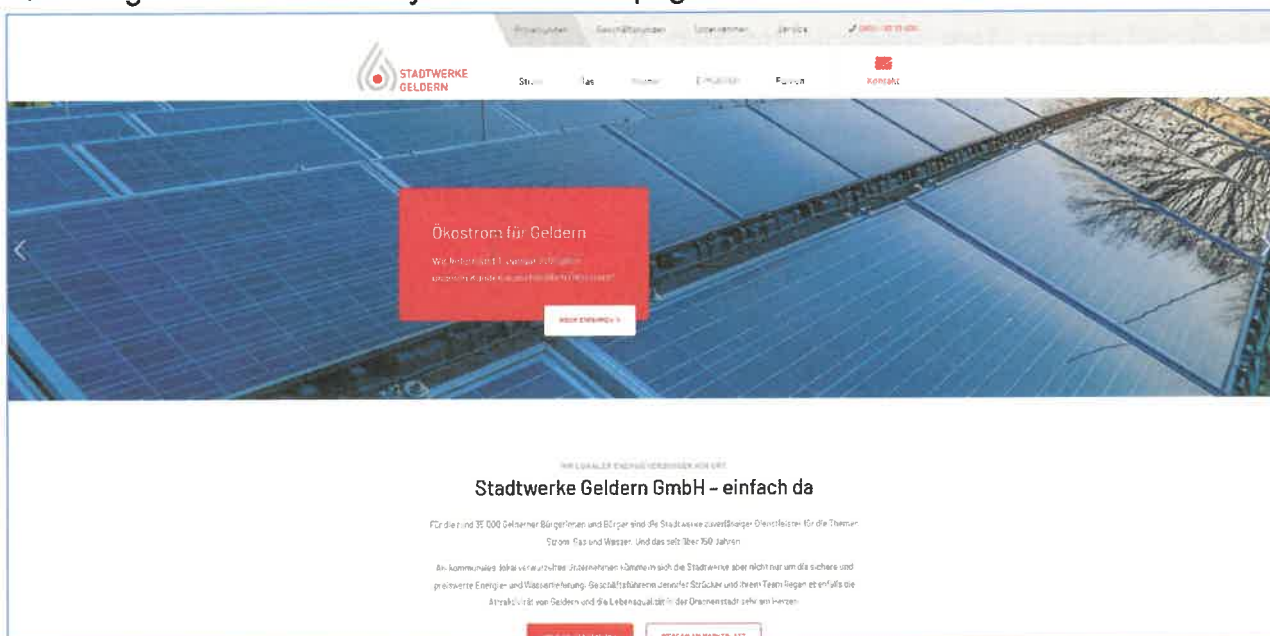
Privatkunden Geschäftskunden Unternehmen Service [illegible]

STADTWERKE GELDERN

Strom Gas Wasser E-Mobilität Karriere Kontakt

Ökostrom für Geldern

Wir liefern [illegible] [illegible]

MEHR ERFAHREN >

IHR LOKALER ENERGIEVERSORGER VOR ORT

Stadtwerke Geldern GmbH – einfach da

Für die rund 35.000 Gelderner Bürgerinnen und Bürger sind die Stadtwerke zuverlässiger Dienstleister für die Themen Strom, Gas und Wasser. Und das seit über 150 Jahren.

Als kommunales, lokal verwurzeltes Unternehmen kümmern sich die Stadtwerke aber nicht nur um die sichere und preiswerte Energie- und Wasserversorgung. Geschäftsführerin Jennifer Stricker und ihrem Team liegen ebenfalls die Attraktivität von Geldern und die Lebensqualität in der Dreamenstadt sehr am Herzen.

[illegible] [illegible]